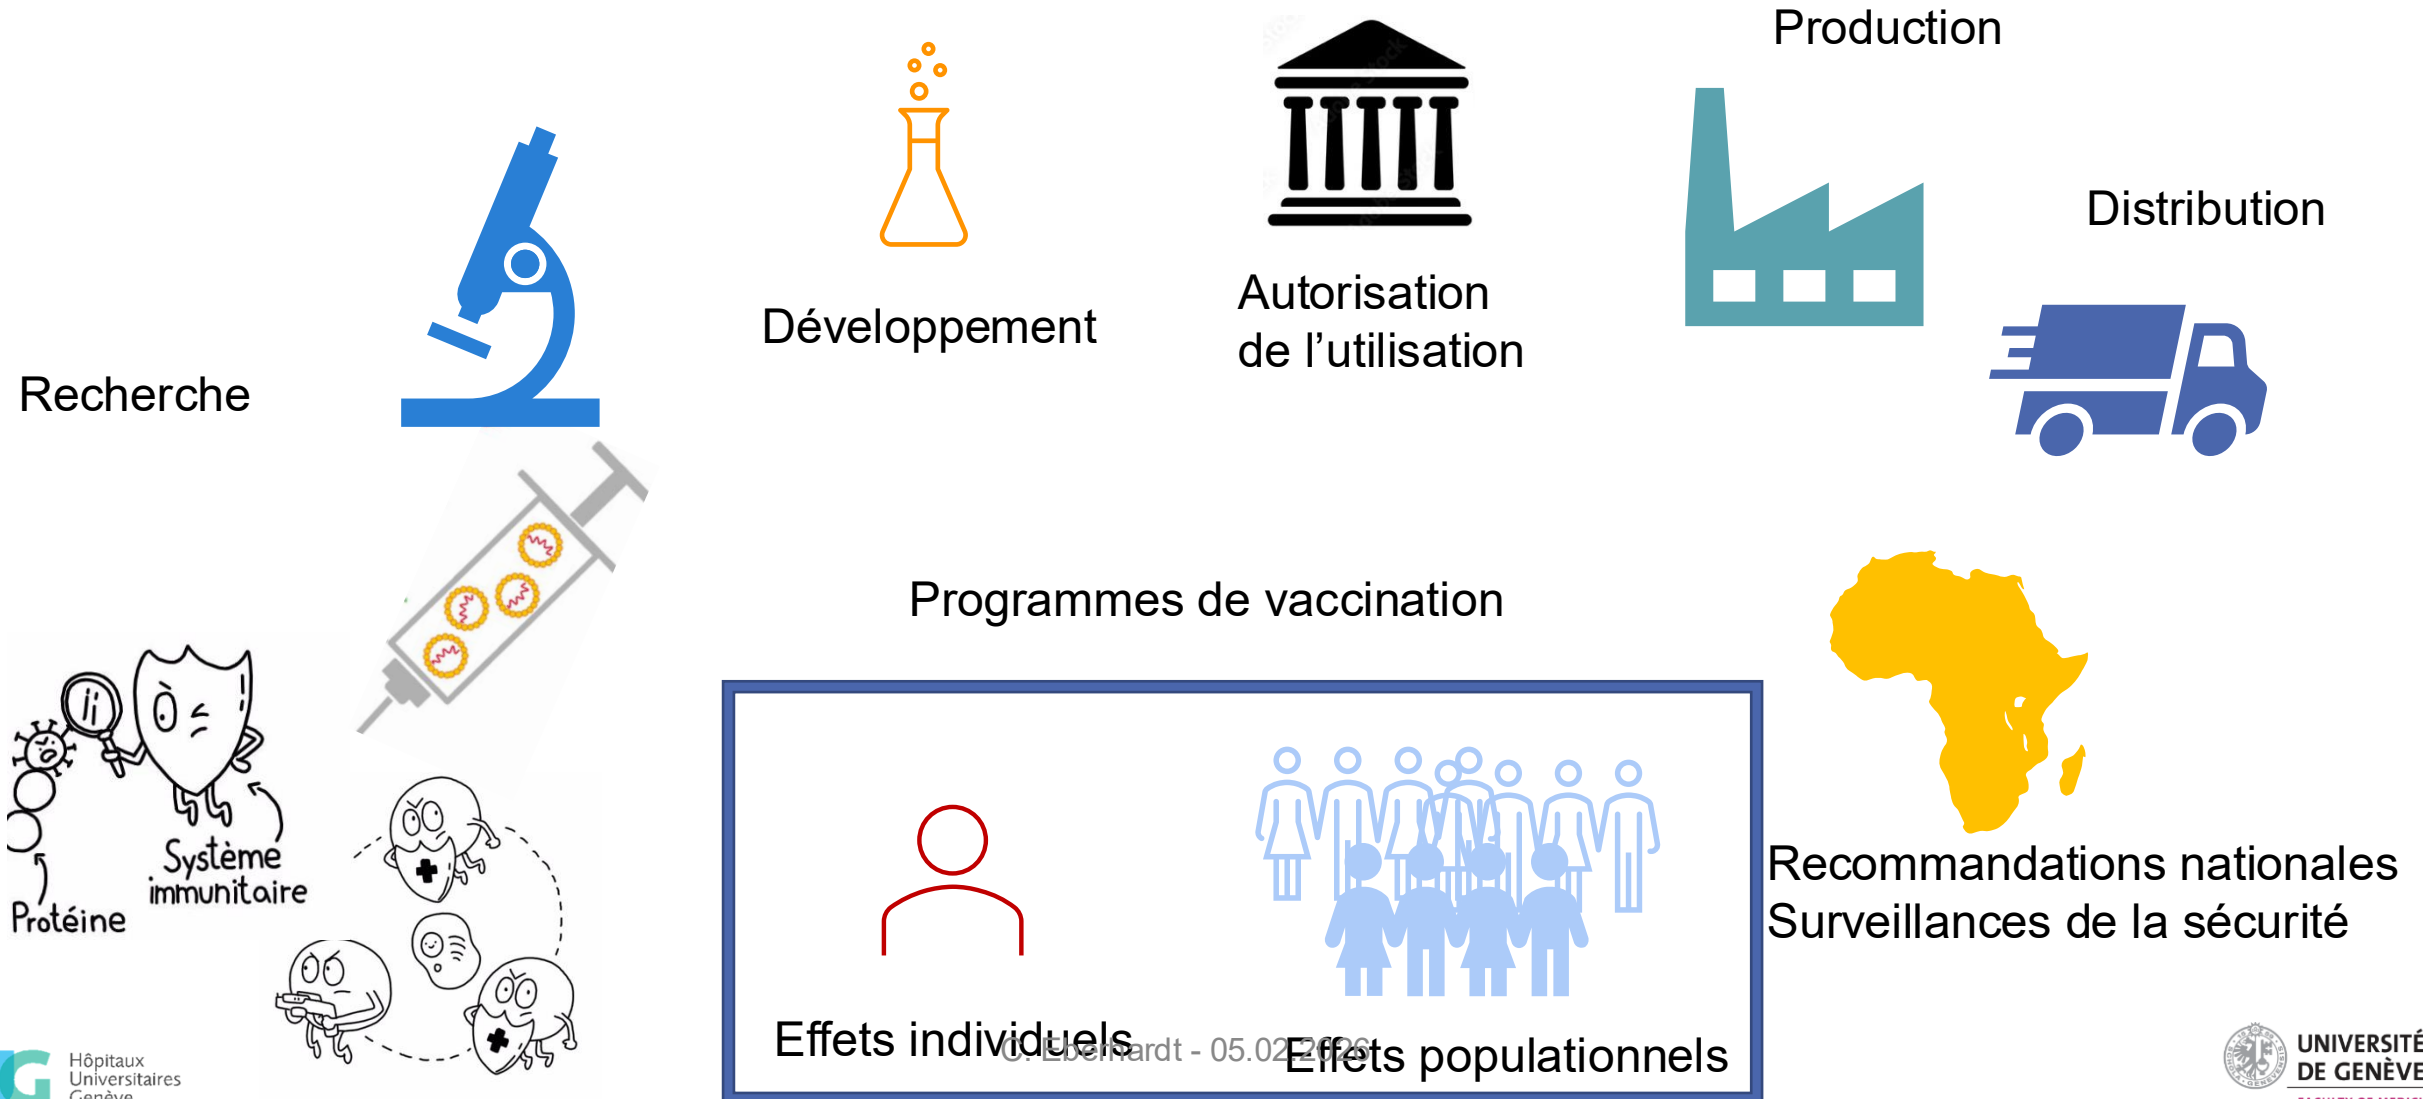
Production

Distribution

Développement

Autorisation de l'utilisation

Recherche

Programmes de vaccination

Système immunitaire

Protéine

Recommandations nationales
Surveillances de la sécurité

Effets individuels

C. Eberhardt - 05.02.2026

Effets populationnels

Hôpitaux Universitaires Genève

UNIVERSITÉ DE GENÈVE